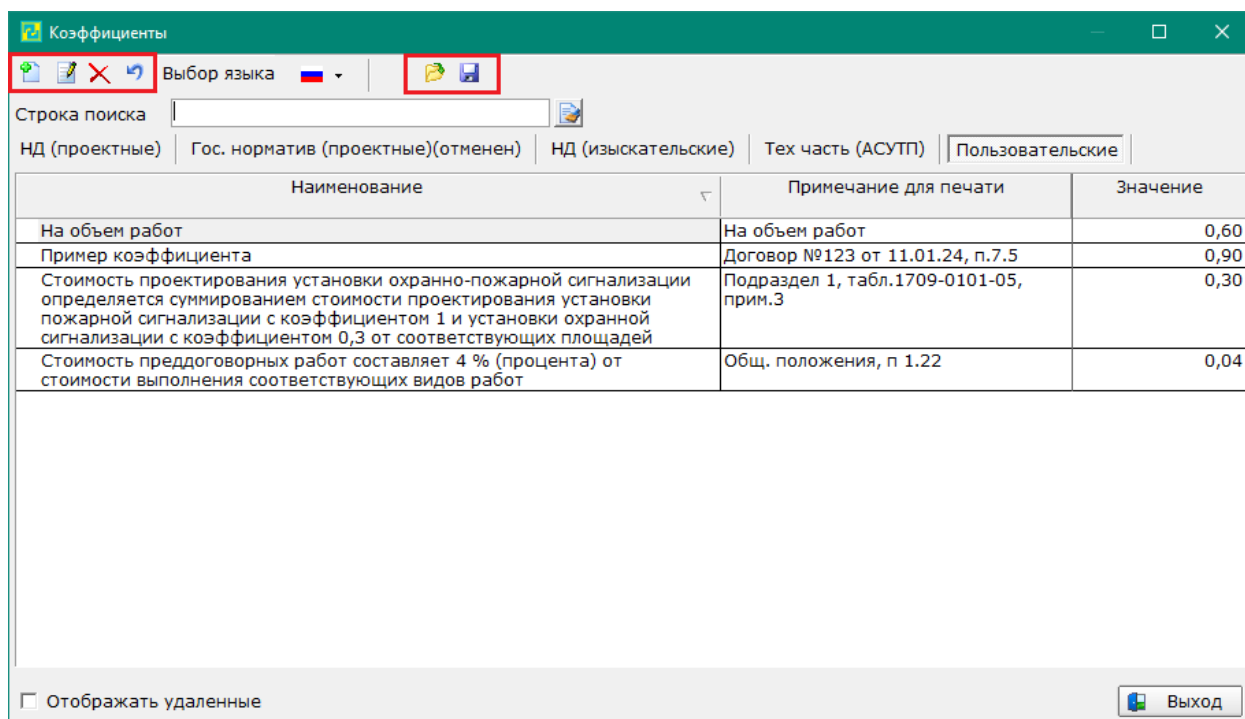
Коэффициенты

Выбор языка

Строка поиска

НД (проектные) | Гос. норматив (проектные)(отменен) | НД (изыскательские) | Тех часть (АСУТП) | Пользовательские

| Наименование | Примечание для печати | Значение |
|---|---|---|
| На объем работ | На объем работ | 0,60 |
| Пример коэффициента | Договор №123 от 11.01.24, п.7.5 | 0,90 |
| Стоимость проектирования установки охранно-пожарной сигнализации определяется суммированием стоимости проектирования установки пожарной сигнализации с коэффициентом 1 и установки охранной сигнализации с коэффициентом 0,3 от соответствующих площадей | Подраздел 1, табл.1709-0101-05, прим.3 | 0,30 |
| Стоимость преддоговорных работ составляет 4 % (процента) от стоимости выполнения соответствующих видов работ | Общ. положения, п 1.22 | 0,04 |

Отображать удаленные

Выход